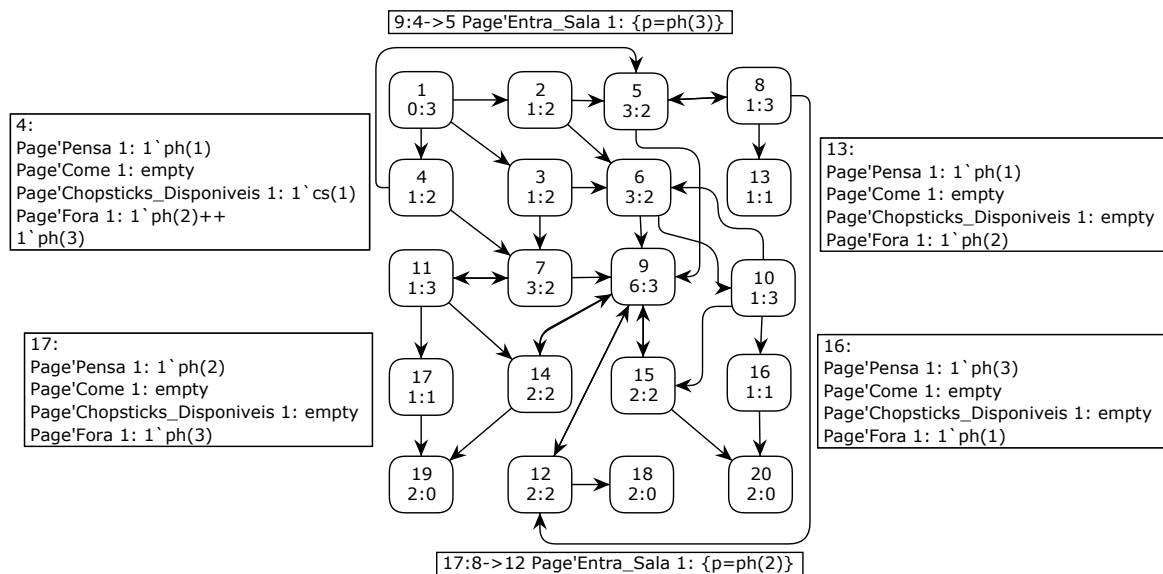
9:4->5 Page'Entra_Sala 1: {p=ph(3)}

4:
Page'Pensa 1: 1`ph(1)
Page'Come 1: empty
Page'Chopsticks_Disponiveis 1: 1`cs(1)
Page'Fora 1: 1`ph(2)++
1`ph(3)

1
0:3

2
1:2

5
3:2

8
1:3

13:
Page'Pensa 1: 1`ph(1)
Page'Come 1: empty
Page'Chopsticks_Disponiveis 1: empty
Page'Fora 1: 1`ph(2)

4
1:2

3
1:2

6
3:2

13
1:1

11
1:3

7
3:2

9
6:3

10
1:3

17:
Page'Pensa 1: 1`ph(2)
Page'Come 1: empty
Page'Chopsticks_Disponiveis 1: empty
Page'Fora 1: 1`ph(3)

17
1:1

14
2:2

15
2:2

16
1:1

16:
Page'Pensa 1: 1`ph(3)
Page'Come 1: empty
Page'Chopsticks_Disponiveis 1: empty
Page'Fora 1: 1`ph(1)

19
2:0

12
2:2

18
2:0

20
2:0

17:8->12 Page'Entra_Sala 1: {p=ph(2)}